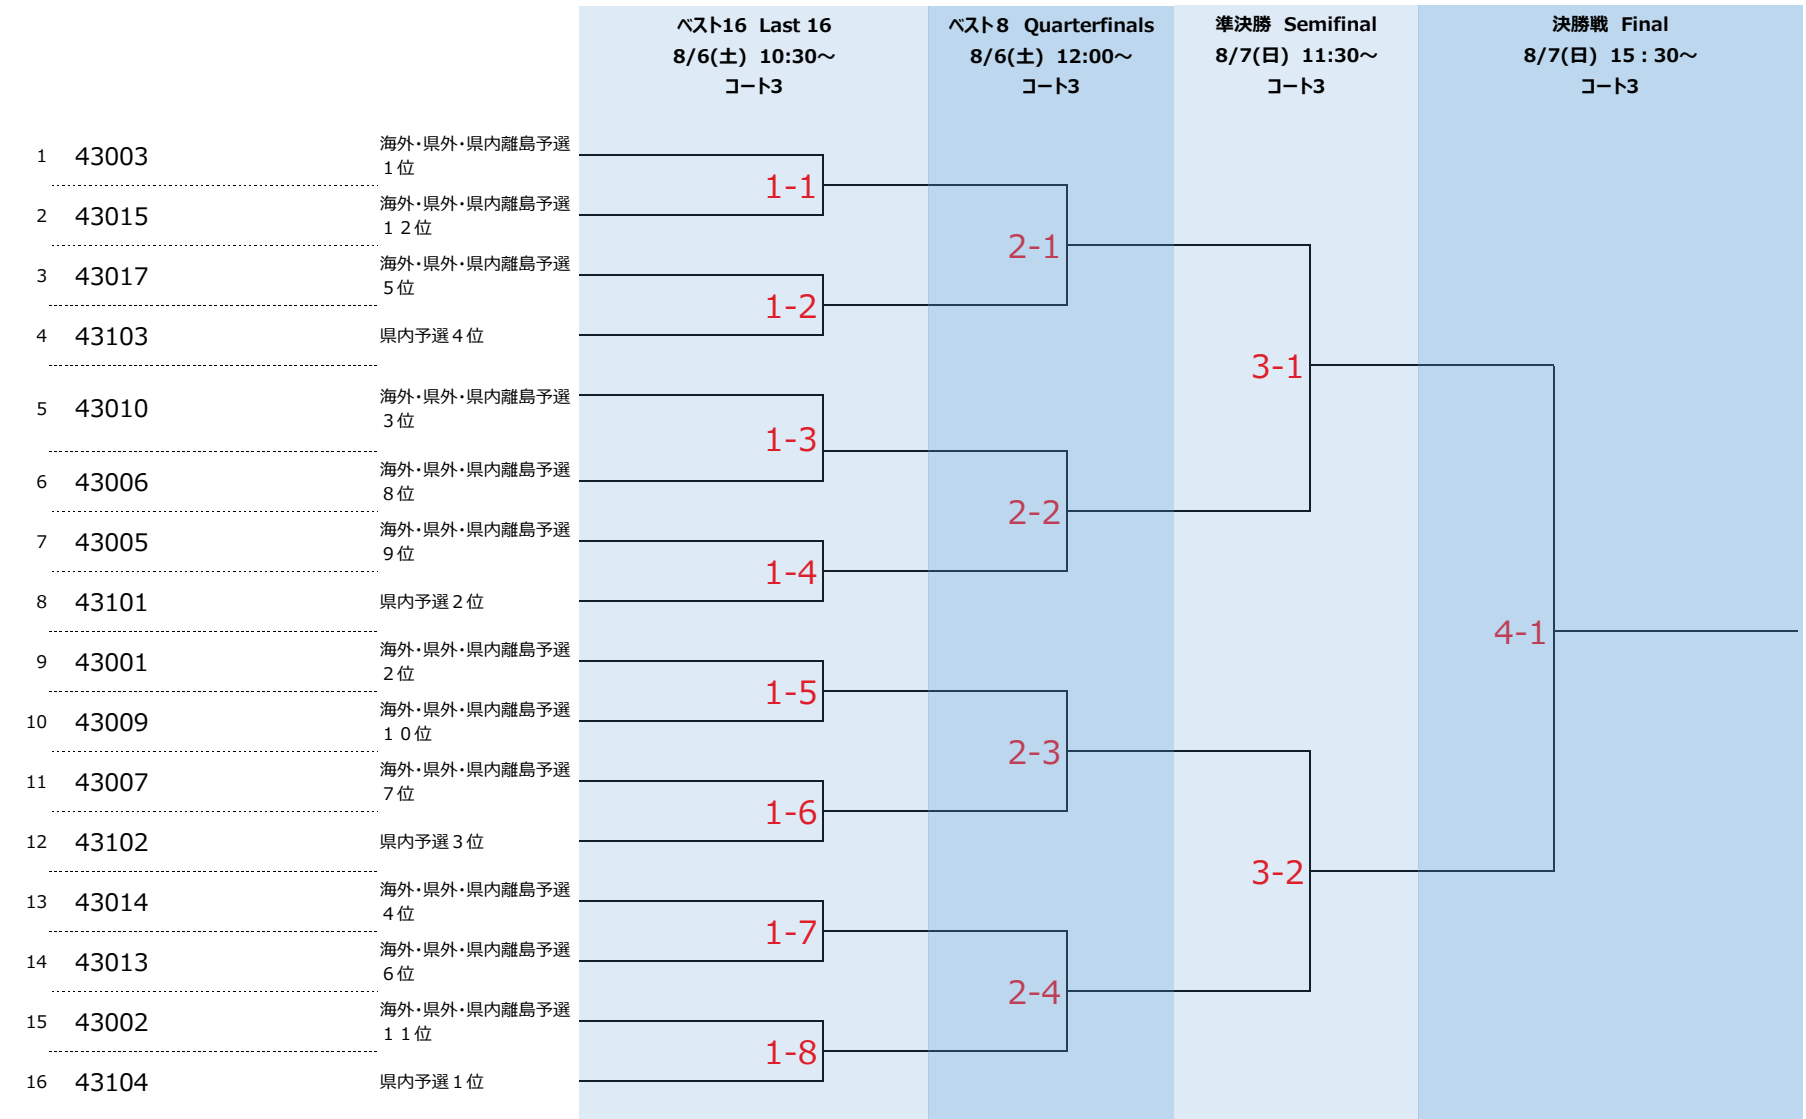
ベスト16 Last 16
8/6(土) 10:30～
コート3

ベスト8 Quarterfinals
8/6(土) 12:00～
コート3

準決勝 Semifinal
8/7(日) 11:30～
コート3

決勝戦 Final
8/7(日) 15：30～
コート3

1 43003 海外・県外・県内離島予選 1位
2 43015 海外・県外・県内離島予選 12位
3 43017 海外・県外・県内離島予選 5位
4 43103 県内予選4位
5 43010 海外・県外・県内離島予選 3位
6 43006 海外・県外・県内離島予選 8位
7 43005 海外・県外・県内離島予選 9位
8 43101 県内予選2位
9 43001 海外・県外・県内離島予選 2位
10 43009 海外・県外・県内離島予選 10位
11 43007 海外・県外・県内離島予選 7位
12 43102 県内予選3位
13 43014 海外・県外・県内離島予選 4位
14 43013 海外・県外・県内離島予選 6位
15 43002 海外・県外・県内離島予選 11位
16 43104 県内予選1位

1-1
1-2
1-3
1-4
1-5
1-6
1-7
1-8
2-1
2-2
2-3
2-4
3-1
3-2
4-1